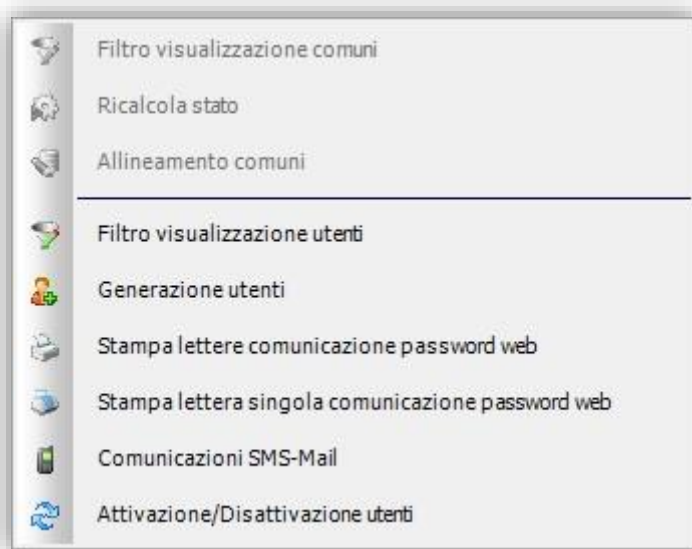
Filtro visualizzazione comuni
Ricalcola stato
Allineamento comuni
Filtro visualizzazione utenti
Generazione utenti
Stampa lettere comunicazione password web
Stampa lettera singola comunicazione password web
Comunicazioni SMS-Mail
Attivazione/Disattivazione utenti